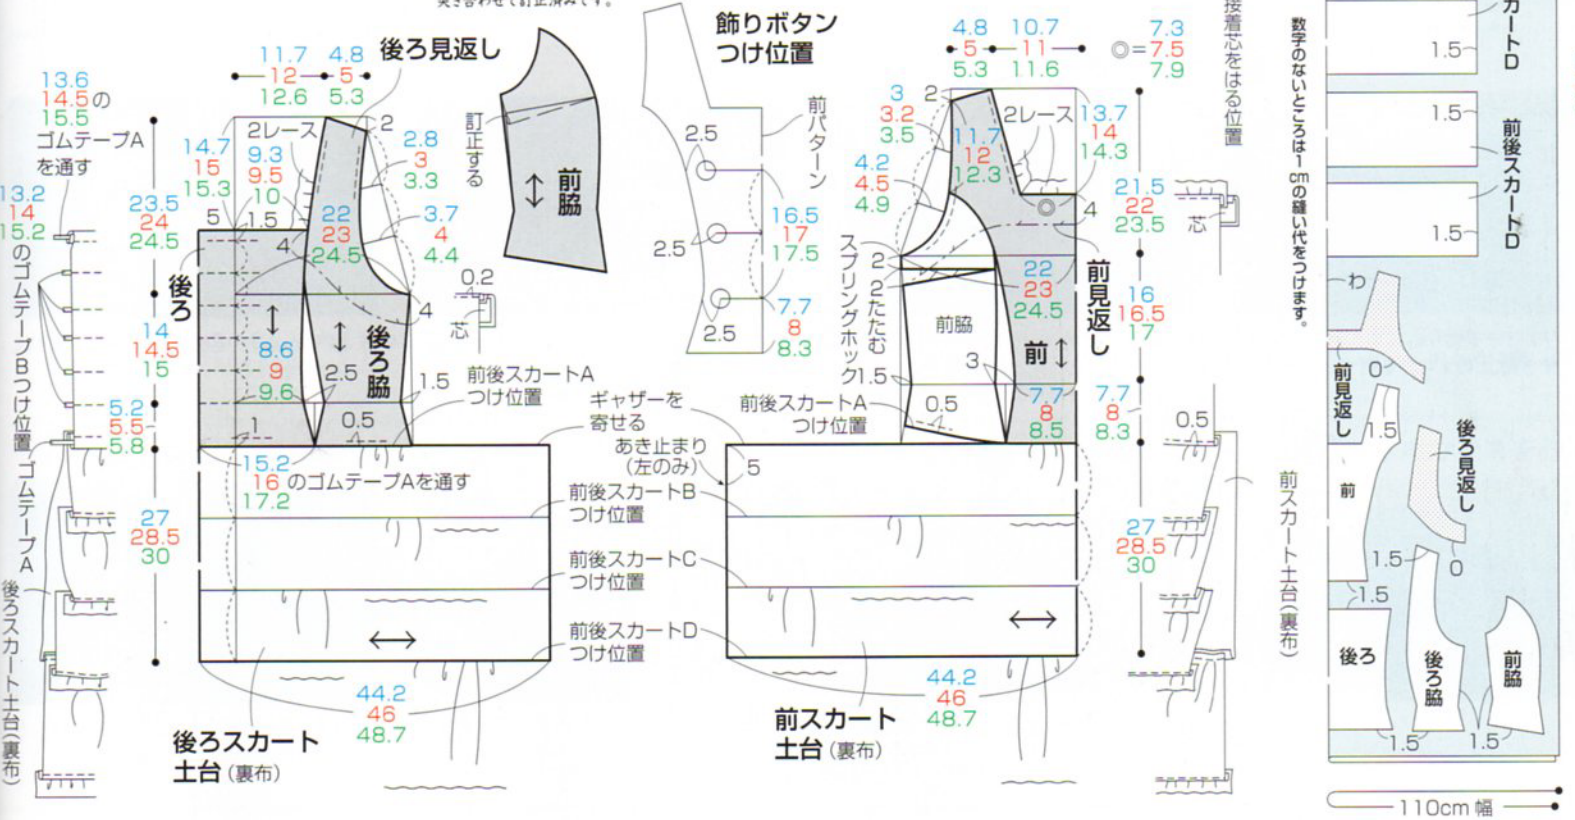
突き合わせて訂正済みです。

13.6
14.5の
15.5
ゴムテープAを通す

13.2
14
15.2
のゴムテープBつけ位置

ゴムテープA

後ろスカート土台(裏布)

11.7 4.8
12 5
12.6 5.3

後ろ見返し

14.7
15
15.3

2レース
9.3
9.5
10

2
2.8
3
3.3

23.5
24
24.5

5
1.5

22
23
24.5

3.7
4
4.4

4

後ろ

0.2
芯

14
14.5
15

8.6
9
9.6

2.5

後ろ脇

4

5.2
5.5
5.8

1.5
0.5
1

前後スカートAつけ位置

15.2
16 のゴムテープAを通す
17.2

27
28.5
30

44.2
46
48.7

後ろスカート土台(裏布)

訂正する

前脇

飾りボタンつけ位置

前パターン

2.5
2.5
2.5

16.5
17
17.5

7.7
8
8.3

ギャザーを寄せる
あき止まり(左のみ)
5

前後スカートBつけ位置
前後スカートCつけ位置
前後スカートDつけ位置

前後スカートAつけ位置

4.8 10.7
5 11
5.3 11.6

◎=7.3
7.5
7.9

3
3.2
3.5

2

2レース
11.7
12
12.3

13.7
14
14.3

4.2
4.5
4.9

スプリングホック
2
2たたむ
1.5

21.5
22
23.5

4

芯

22
23
24.5

前脇

前見返し

前

3

16
16.5
17

0.5

7.7
8
8.5

7.7
8
8.3

0.5

27
28.5
30

44.2
46
48.7

前スカート土台(裏布)

前スカート土台(裏布)

接着芯をはる位置

数字のないところは1cmの縫い代をつけます。

カートD
1.5
1.5
前後スカートD
1.5
わ
前見返し
0
1.5
前
後ろ見返し
1.5
0
1.5
後ろ
後ろ脇
前脇
1.5
1.5
110cm幅